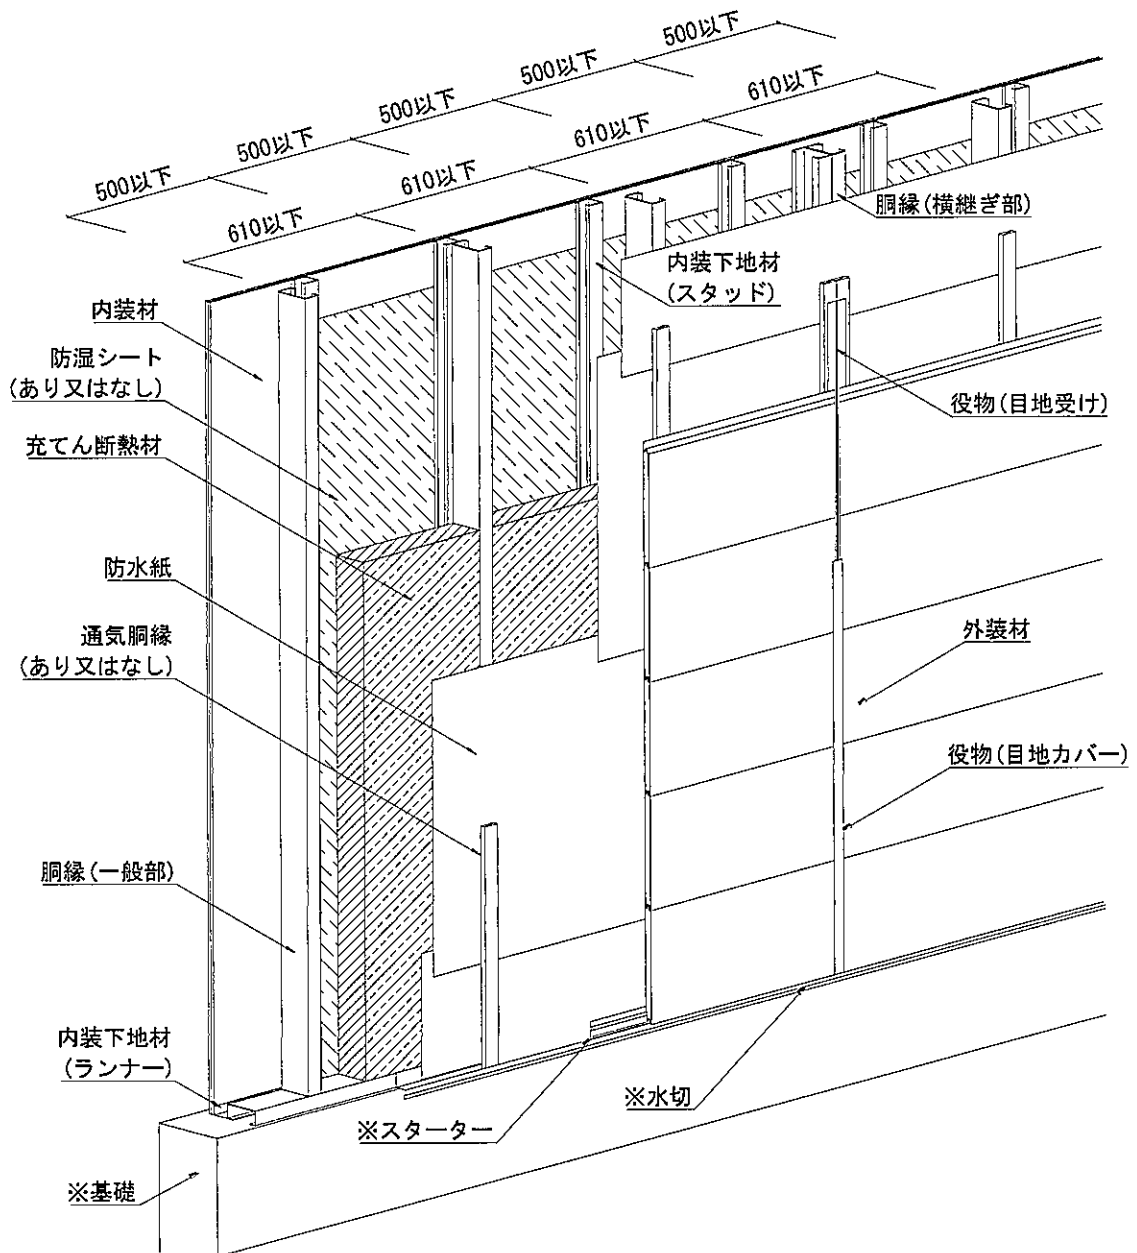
500以下
500以下
500以下
500以下
500以下
610以下
610以下
610以下
610以下

胴縁（横継ぎ部）
内装下地材
（スタッド）
内装材
防湿シート
（あり又はなし）
役物（目地受け）
充てん断熱材
防水紙
通気胴縁
（あり又はなし）
外装材
役物（目地カバー）
胴縁（一般部）
内装下地材
（ランナー）
※水切
※スターター
※基礎